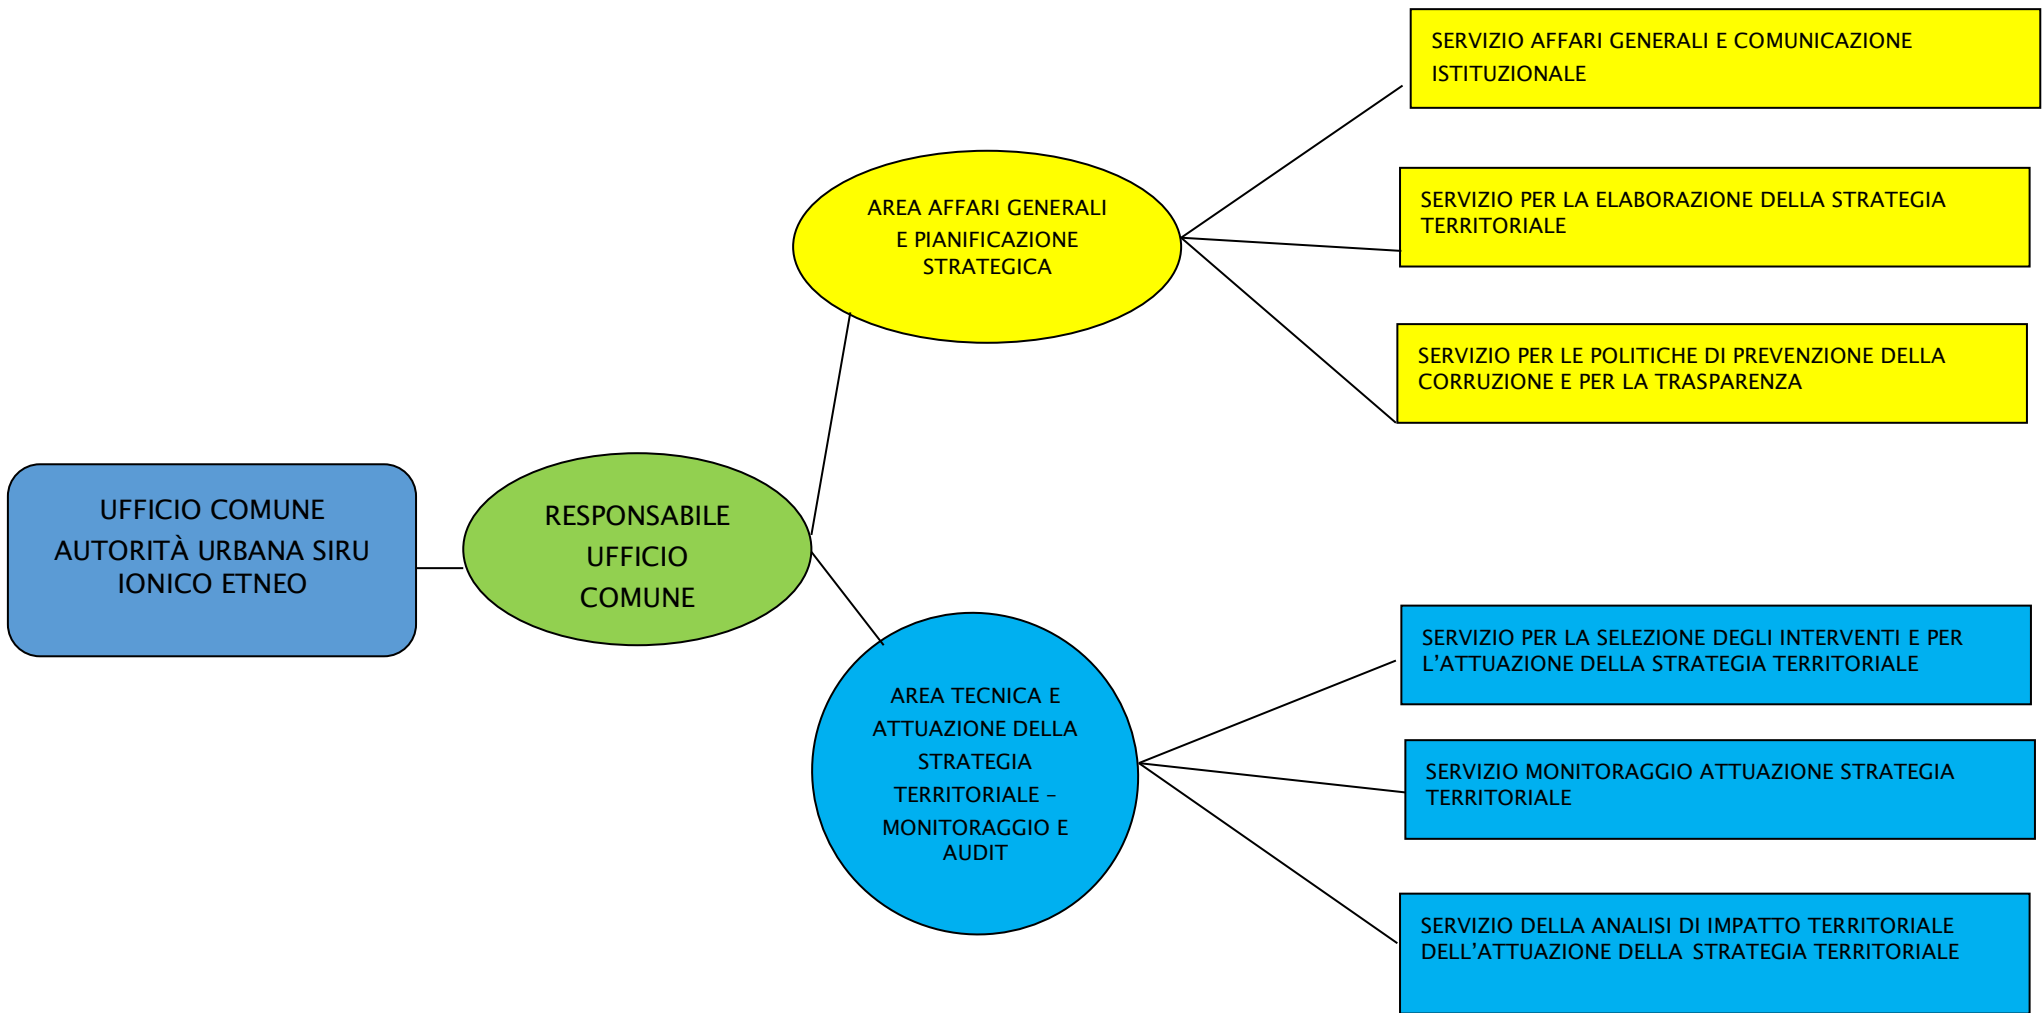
UFFICIO COMUNE AUTORITÀ URBANA SIRU IONICO ETNEO

RESPONSABILE UFFICIO COMUNE

AREA AFFARI GENERALI E PIANIFICAZIONE STRATEGICA

SERVIZIO AFFARI GENERALI E COMUNICAZIONE ISTITUZIONALE

SERVIZIO PER LA ELABORAZIONE DELLA STRATEGIA TERRITORIALE

SERVIZIO PER LE POLITICHE DI PREVENZIONE DELLA CORRUZIONE E PER LA TRASPARENZA

AREA TECNICA E ATTUAZIONE DELLA STRATEGIA TERRITORIALE – MONITORAGGIO E AUDIT

SERVIZIO PER LA SELEZIONE DEGLI INTERVENTI E PER L'ATTUAZIONE DELLA STRATEGIA TERRITORIALE

SERVIZIO MONITORAGGIO ATTUAZIONE STRATEGIA TERRITORIALE

SERVIZIO DELLA ANALISI DI IMPATTO TERRITORIALE DELL'ATTUAZIONE DELLA STRATEGIA TERRITORIALE